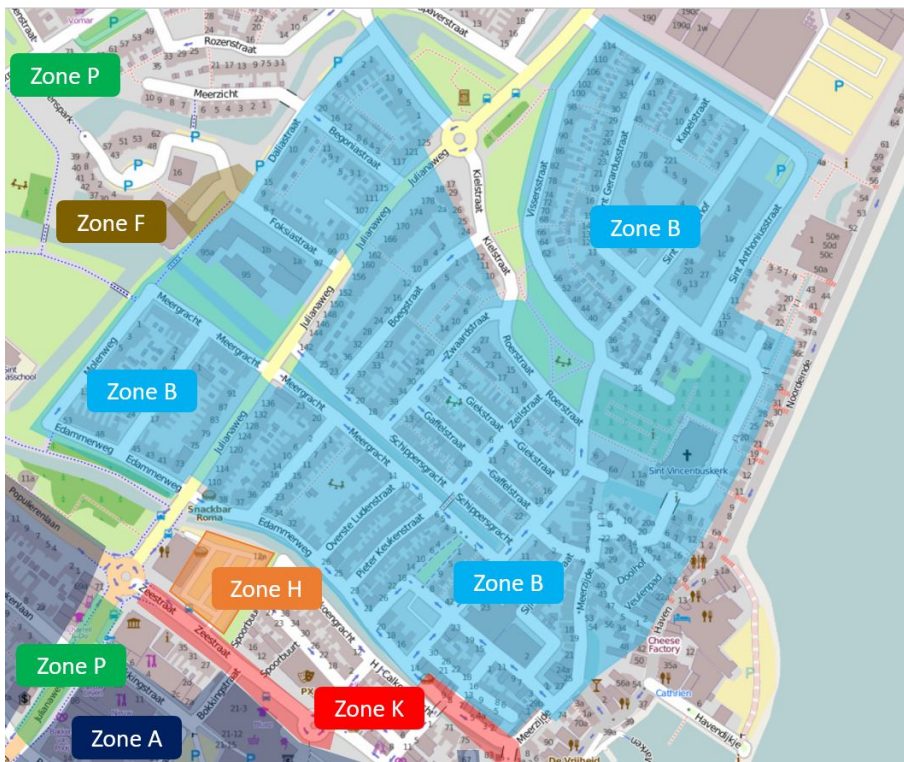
Zone P
Zone F
Zone B
Zone B
Zone H
Zone B
Zone P
Zone K
Zone A

Rozenstraat
Meerzicht
Dahliastraat
Begoniastraat
Julianaweg
Kielstraat
Vissersstraat
Sint Gerardusstraat
Kapelstraat
Sint Anthoniusstraat
Foksiastraat
Boegstraat
Zwaardstraat
Roerstraat
Meergracht
Molenweg
Edammerweg
Giekstraat
Zeilstraat
Gaffelstraat
Schippersgracht
Oberste Ludenstraat
Pieter Keukerstraat
Sint Vincentiuskerk
Noordeinde
Snackbar Roma
Zeestraat
Spoorbuurt
Bokkingstraat
Populierenlaan
Meerzijde
Doolhof
Haven
Havendijkje
Cheese Factory
Cathrien
De Vrijheid